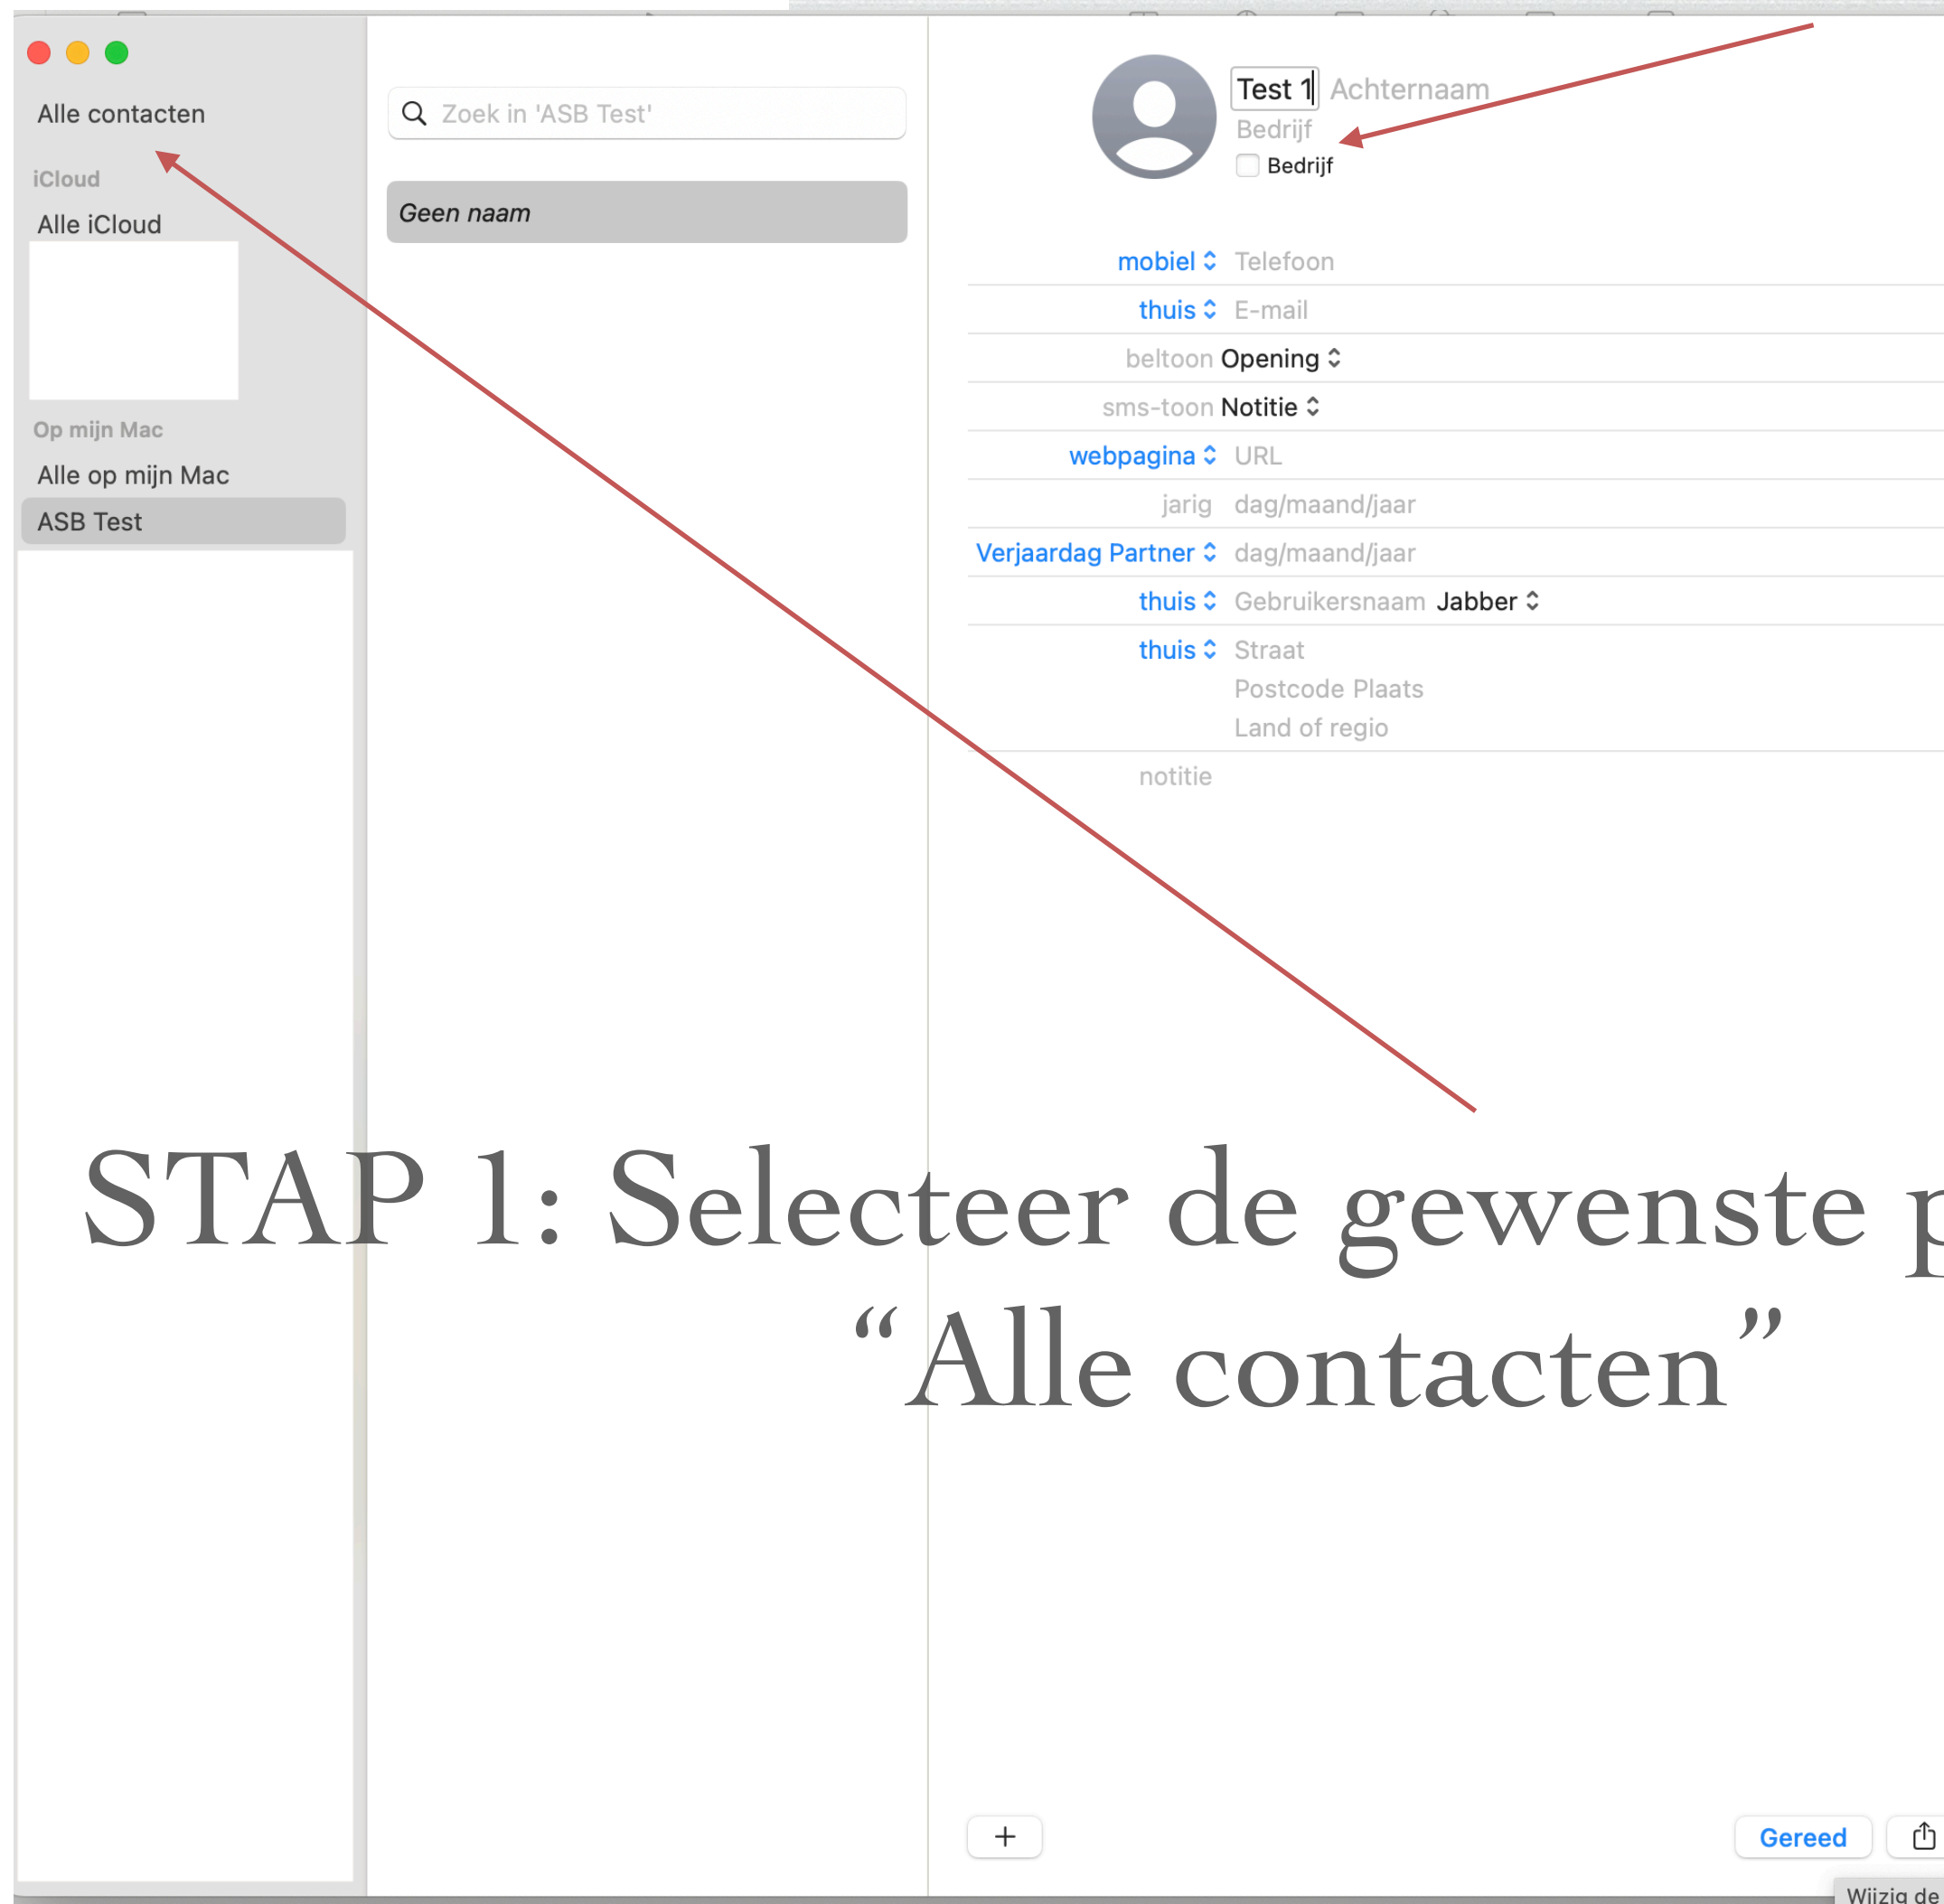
Alle contacten

iCloud

Alle iCloud

Op mijn Mac

Alle op mijn Mac

ASB Test

Zoek in 'ASB Test'

Geen naam

Test 1 Achternaam

Bedrijf

Bedrijf

mobiel Telefoon

thuis E-mail

beltoon Opening

sms-toon Notitie

webpagina URL

jarig dag/maand/jaar

Verjaardag Partner dag/maand/jaar

thuis Gebruikersnaam Jabber

thuis Straat
Postcode Plaats
Land of regio

notitie

STAP 1: Selecteer de gewenste p
"Alle contacten"

+

Gereed

Wijzig de